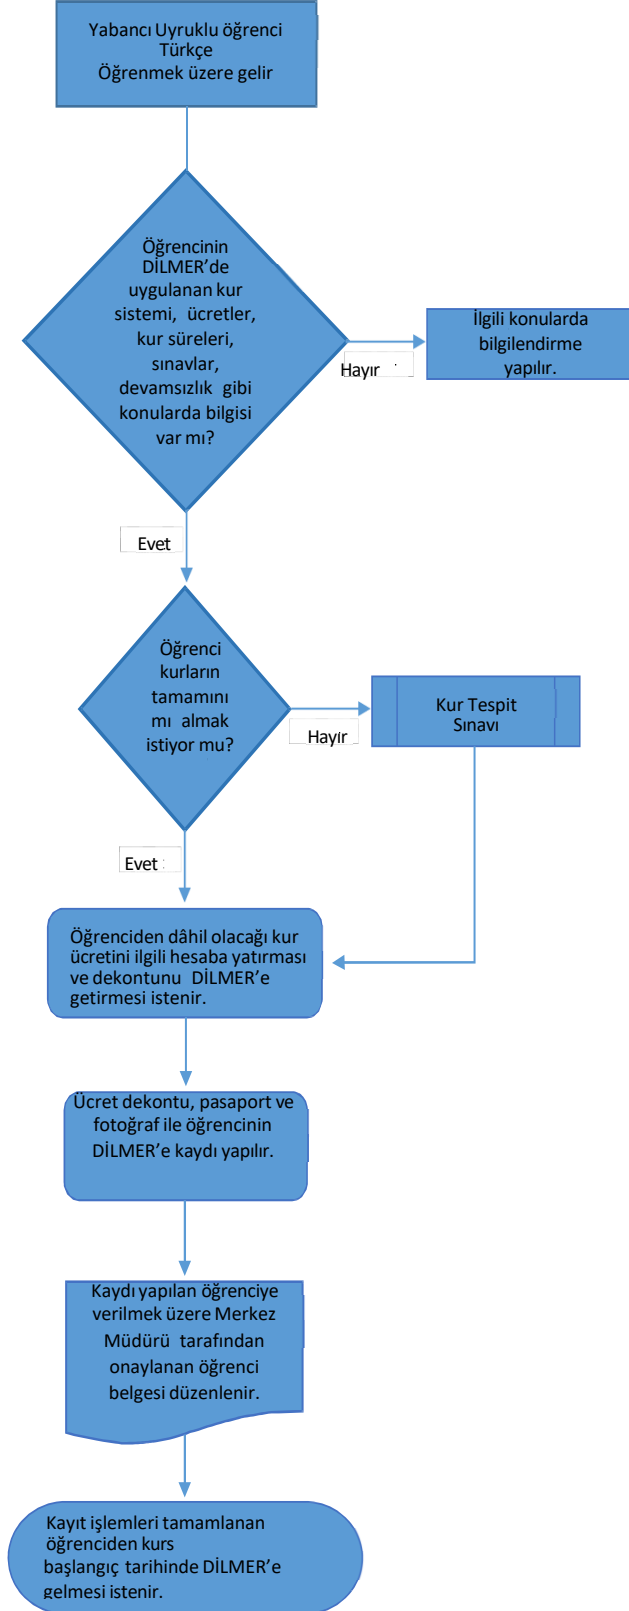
Yabancı Uyruklu öğrenci Türkçe Öğrenmek üzere gelir

Öğrencinin DİLMER'de uygulanan kur sistemi, ücretler, kur süreleri, sınavlar, devamsızlık gibi konularda bilgisi var mı?

Hayır

İlgili konularda bilgilendirme yapılır.

Evet

Öğrenci kurların tamamını mı almak istiyor mu?

Hayır

Kur Tespit Sınavı

Evet

Öğrenciden dâhil olacağı kur ücretini ilgili hesaba yatırması ve dekontunu DİLMER'e getirmesi istenir.

Ücret dekontu, pasaport ve fotoğraf ile öğrencinin DİLMER'e kaydı yapılır.

Kaydı yapılan öğrenciye verilmek üzere Merkez Müdürü tarafından onaylanan öğrenci belgesi düzenlenir.

Kayıt işlemleri tamamlanan öğrenciden kurs başlangıç tarihinde DİLMER'e gelmesi istenir.